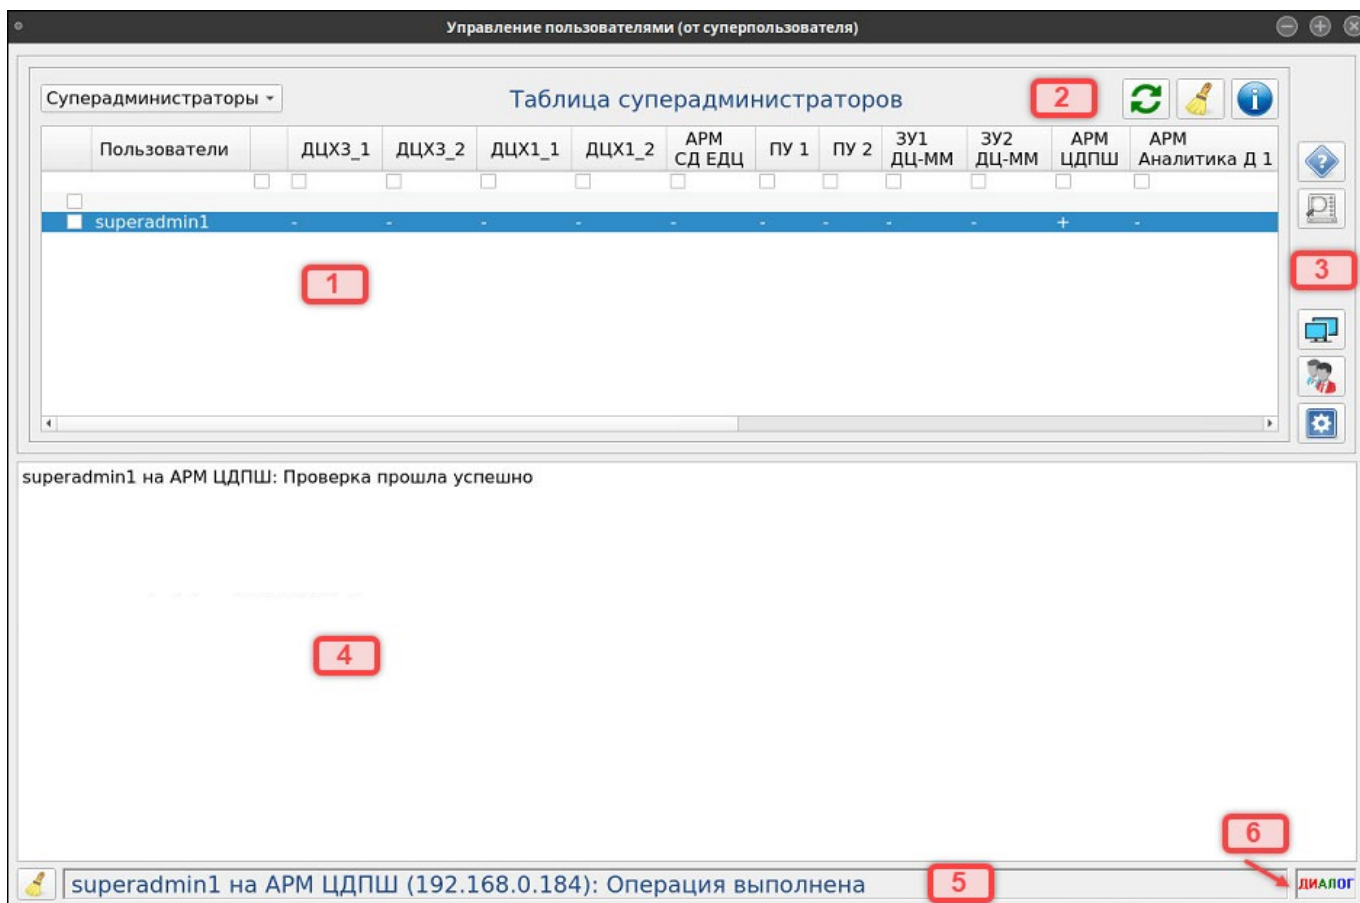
Управление пользователями (от суперпользователя)

Суперадминистраторы

Таблица суперадминистраторов

2

| | Пользователи | | ДЦХ3_1 | ДЦХ3_2 | ДЦХ1_1 | ДЦХ1_2 | АРМ СД ЕДЦ | ПУ 1 | ПУ 2 | ЗУ1 ДЦ-ММ | ЗУ2 ДЦ-ММ | АРМ ЦДПШ | АРМ Аналитика Д 1 |
|---|---|---|---|---|---|---|---|---|---|---|---|---|---|
| | superadmin1 | | - | - | - | - | - | - | - | - | - | + | - |

1

3

superadmin1 на АРМ ЦДПШ: Проверка прошла успешно

4

6

superadmin1 на АРМ ЦДПШ (192.168.0.184): Операция выполнена

5

ДИАЛОГ